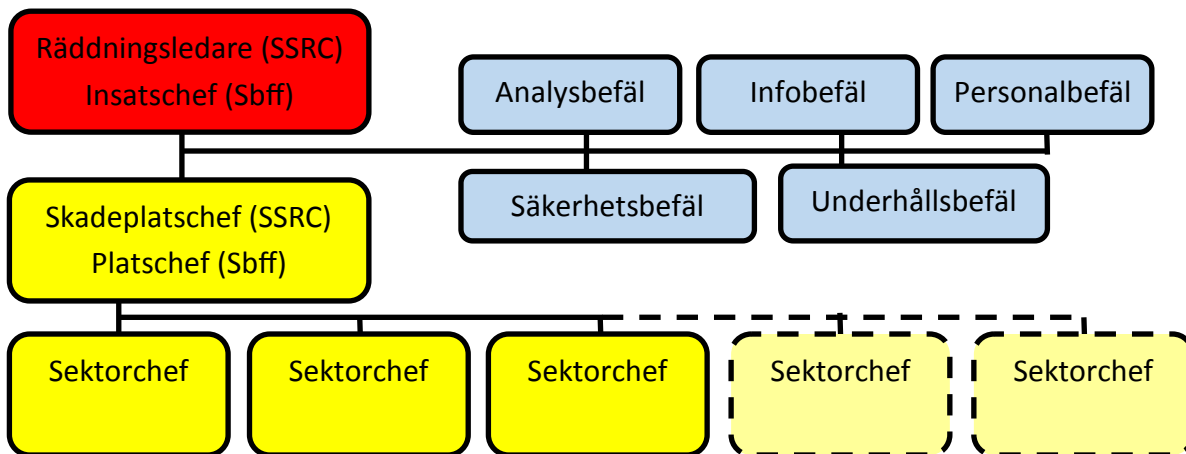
Räddningsledare (SSRC)
Insatschef (Sbff)

Analysbefäl

Infobefäl

Personalbefäl

Säkerhetsbefäl

Underhållsbefäl

Skadeplatschef (SSRC)
Platschef (Sbff)

Sektorchef

Sektorchef

Sektorchef

Sektorchef

Sektorchef